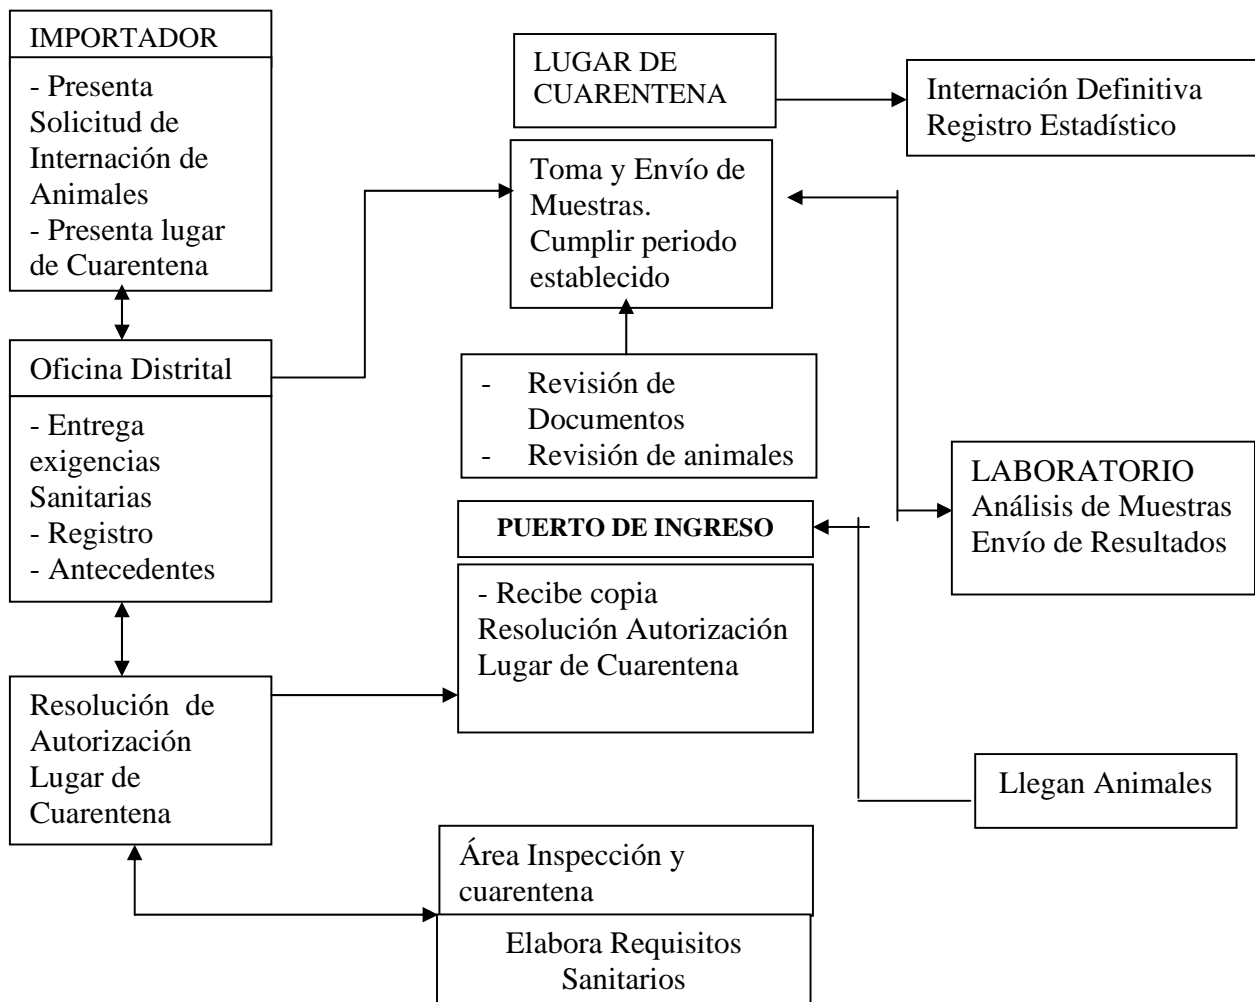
IMPORTADOR

- Presenta Solicitud de Internación de Animales
- Presenta lugar de Cuarentena

Oficina Distrital

- Entrega exigencias Sanitarias
- Registro
- Antecedentes

Resolución de Autorización Lugar de Cuarentena

LUGAR DE CUARENTENA

Internación Definitiva
Registro Estadístico

Toma y Envío de Muestras. Cumplir periodo establecido

- Revisión de Documentos
- Revisión de animales

LABORATORIO
Análisis de Muestras
Envío de Resultados

PUERTO DE INGRESO

- Recibe copia Resolución Autorización Lugar de Cuarentena

Llegan Animales

Área Inspección y cuarentena

Elabora Requisitos Sanitarios